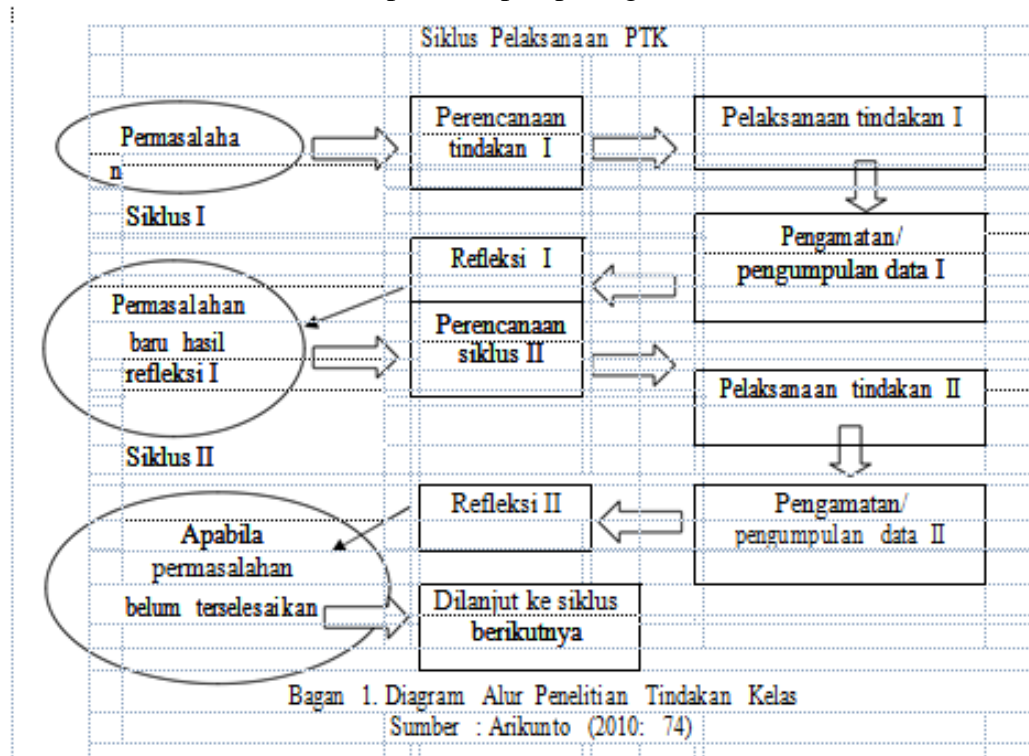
Siklus Pelaksanaan PTK

Permasalaha
n

Perencanaan tindakan I

Pelaksanaan tindakan I

Siklus I

Pengamatan/ pengumpulan data I

Refleksi I

Permasalahan baru hasil refleksi I

Perencanaan siklus II

Pelaksanaan tindakan II

Siklus II

Refleksi II

Pengamatan/ pengumpulan data II

Apabila permasalahan belum terselesaikan

Dilanjut ke siklus berikutnya

Bagan 1. Diagram Alur Penelitian Tindakan Kelas
Sumber : Arikunto (2010: 74)